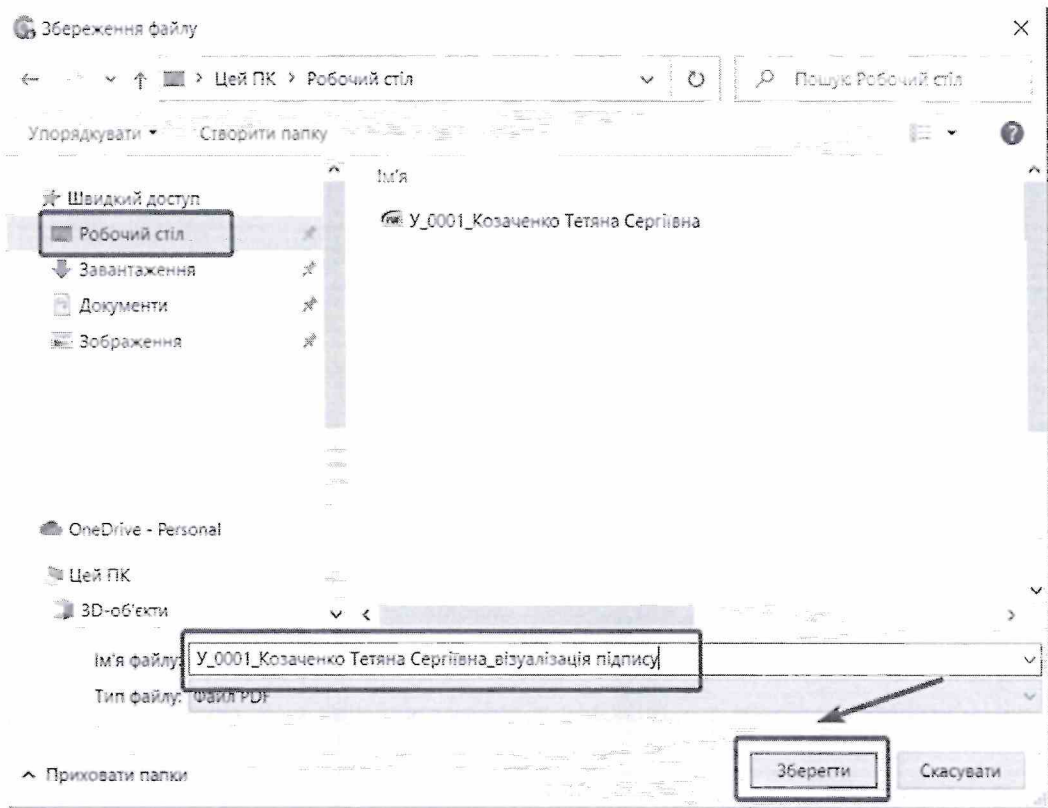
Збереження файлу

Цей ПК > Робочий стіл

Пошук: Робочий стіл

Упорядкувати ▾ Створити папку

Швидкий доступ
Робочий стіл
Завантаження
Документи
Зображення

OneDrive - Personal

Цей ПК
3D-об'єкти

Ім'я

У_0001_Козаченко Тетяна Сергіївна

Ім'я файлу: У_0001_Козаченко Тетяна Сергіївна_візуалізація підпису
Тип файлу: Файл PDF

^ Приховати папки

Зберегти Скасувати